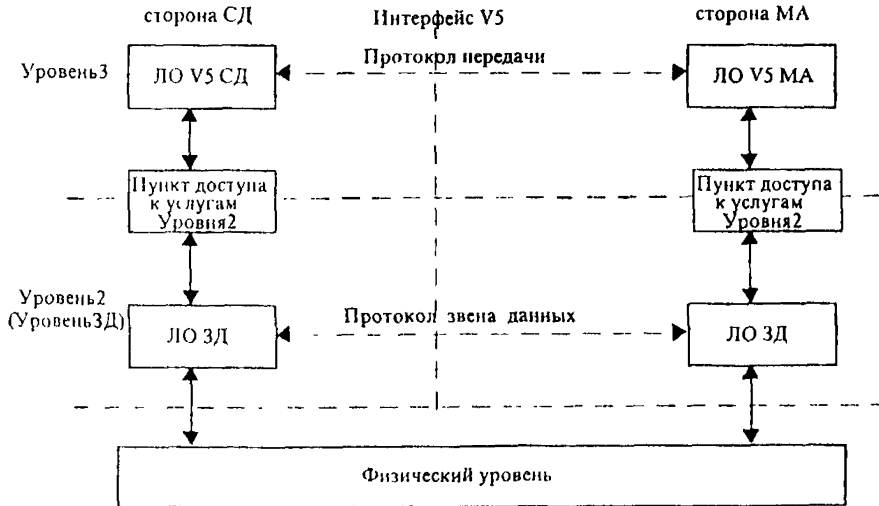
сторона СД

Интерфейс V5

сторона МА

Уровень3

ЛО V5 СД

Протокрл передачи

ЛО V5 МА

Пункт доступа к услугам Уровня2

Пункт доступа к услугам Уровня2

Уровень2 (Уровень3Д)

ЛО ЗД

Протокол звена данных

ЛО ЗД

Физический уровень